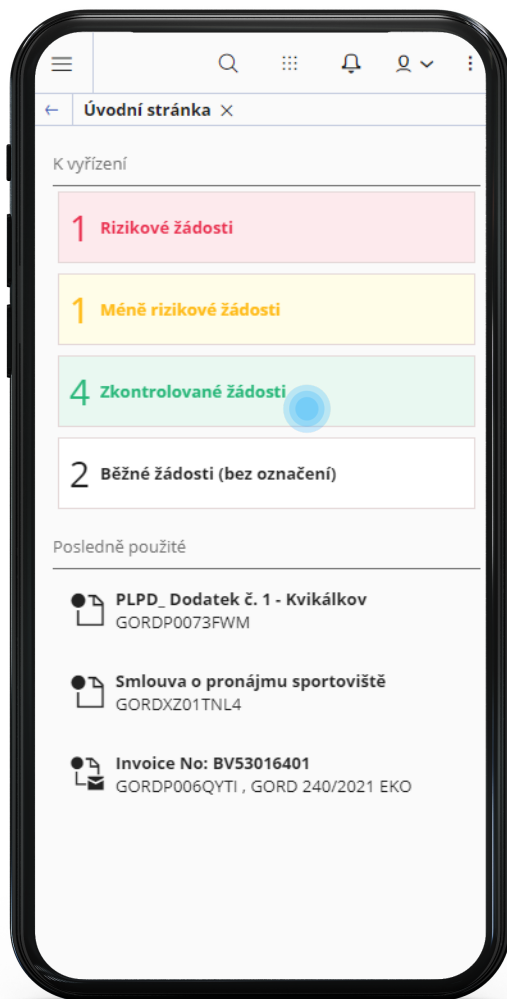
Úvodní stránka ×

K vyřízení

1 Rizikové žádosti

1 Méně rizikové žádosti

4 Zkontrolované žádosti

2 Běžné žádosti (bez označení)

Posledně použité

PLPD_ Dodatek č. 1 - Kvikálkov
GORDP0073FWM

Smlouva o pronájmu sportoviště
GORDXZ01TNL4

Invoice No: BV53016401
GORDP006QYTI , GORD 240/2021 EKO